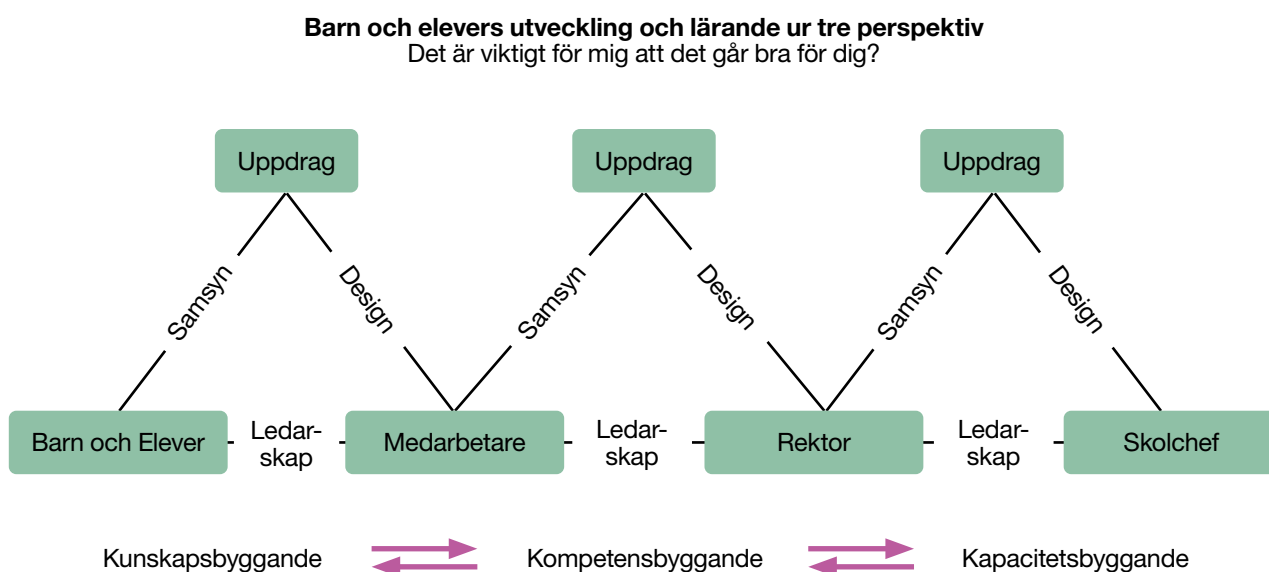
**Barn och elevers utveckling och lärande ur tre perspektiv**
Det är viktigt för mig att det går bra för dig?

Uppdrag

Uppdrag

Uppdrag

Samsyn

Design

Samsyn

Design

Samsyn

Design

Barn och Elever

Ledarskap

Medarbetare

Ledarskap

Rektor

Ledarskap

Skolchef

Kunskapsbyggande

Kompetensbyggande

Kapacitetsbyggande